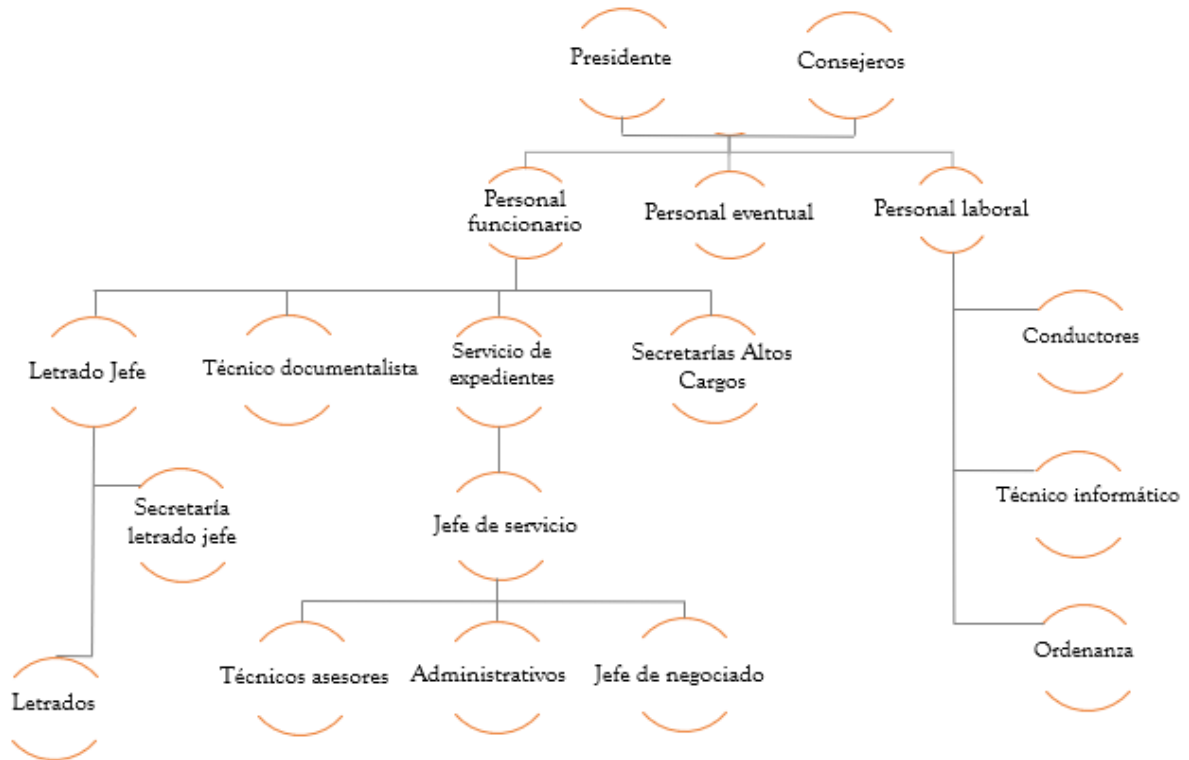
Presidente

Consejeros

Personal funcionario

Personal eventual

Personal laboral

Letrado Jefe

Técnico documentalista

Servicio de expedientes

Secretarías Altos Cargos

Conductores

Secretaría letrado jefe

Jefe de servicio

Técnico informático

Ordenanza

Técnicos asesores

Administrativos

Jefe de negociado

Letrados